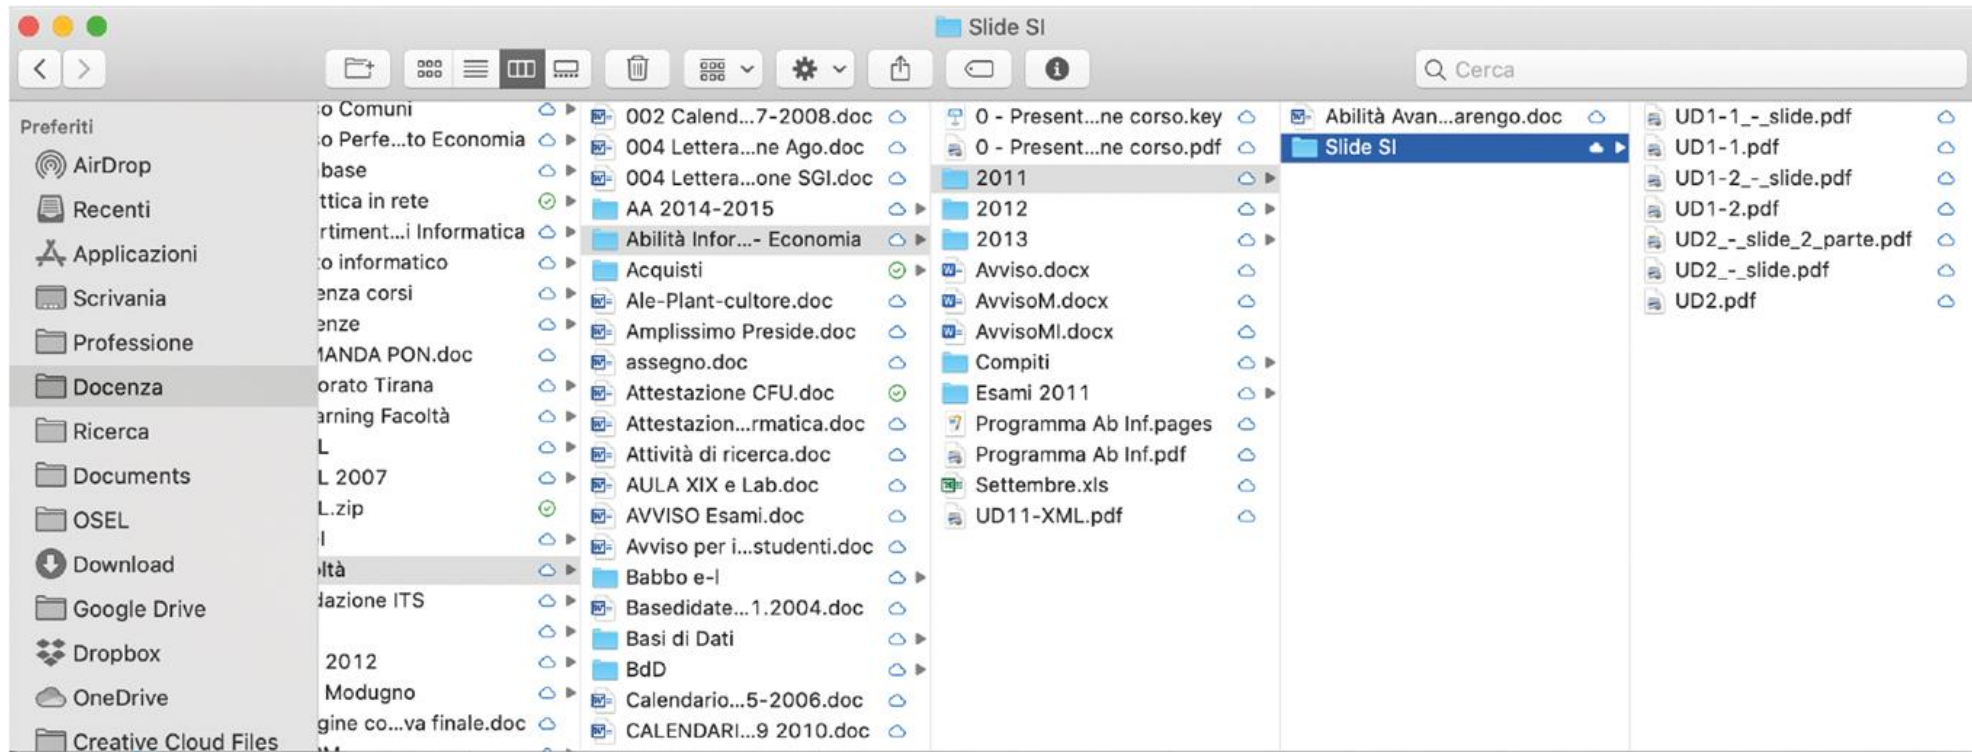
Slide SI

Cerca

Preferiti
AirDrop
Recenti
Applicazioni
Scrivania
Professione
Docenza
Ricerca
Documents
OSEL
Download
Google Drive
Dropbox
OneDrive
Creative Cloud Files

o Comuni
o Perfe...to Economia
base
ttica in rete
rtiment...i Informatica
o informatico
enza corsi
enze
MANDA PON.doc
orato Tirana
arning Facoltà
L
L 2007
L.zip
l
ltà
dazione ITS

2012
Modugno
gine co...va finale.doc

002 Calend...7-2008.doc
004 Lettera...ne Ago.doc
004 Lettera...one SGI.doc
AA 2014-2015
Abilità Infor...- Economia
Acquisti
Ale-Plant-cultore.doc
Amplissimo Preside.doc
assegno.doc
Attestazione CFU.doc
Attestazion...rmatica.doc
Attività di ricerca.doc
AULA XIX e Lab.doc
AVVISO Esami.doc
Avviso per i...studenti.doc
Babbo e-l
Basedidate...1.2004.doc
Basi di Dati
BdD
Calendario...5-2006.doc
CALENDARI...9 2010.doc

0 - Present...ne corso.key
0 - Present...ne corso.pdf
2011
2012
2013
Avviso.docx
AvvisoM.docx
AvvisoMI.docx
Compiti
Esami 2011
Programma Ab Inf.pages
Programma Ab Inf.pdf
Settembre.xls
UD11-XML.pdf

Abilità Avan...arengo.doc
Slide SI

UD1-1_-_slide.pdf
UD1-1.pdf
UD1-2_-_slide.pdf
UD1-2.pdf
UD2_-_slide_2_parte.pdf
UD2_-_slide.pdf
UD2.pdf